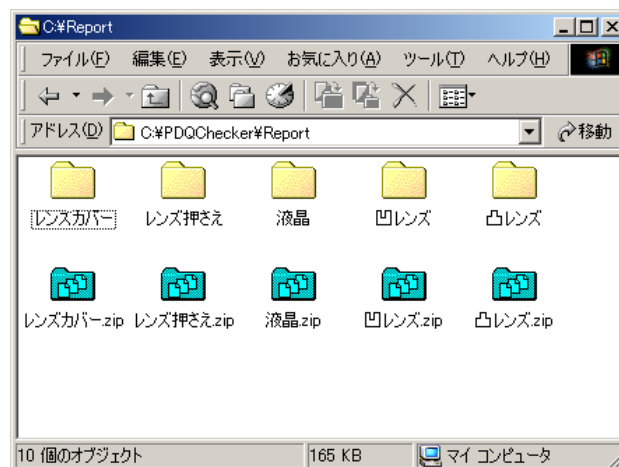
C:¥Report

ファイル(F) 編集(E) 表示(V) お気に入り(A) ツール(T) ヘルプ(H)

アドレス(D) C:¥PDQChecker¥Report

移動

レンズカバー

レンズ押さえ

液晶

凹レンズ

凸レンズ

レンズカバー.zip

レンズ押さえ.zip

液晶.zip

凹レンズ.zip

凸レンズ.zip

10 個のオブジェクト

165 KB

マイ コンピュータ